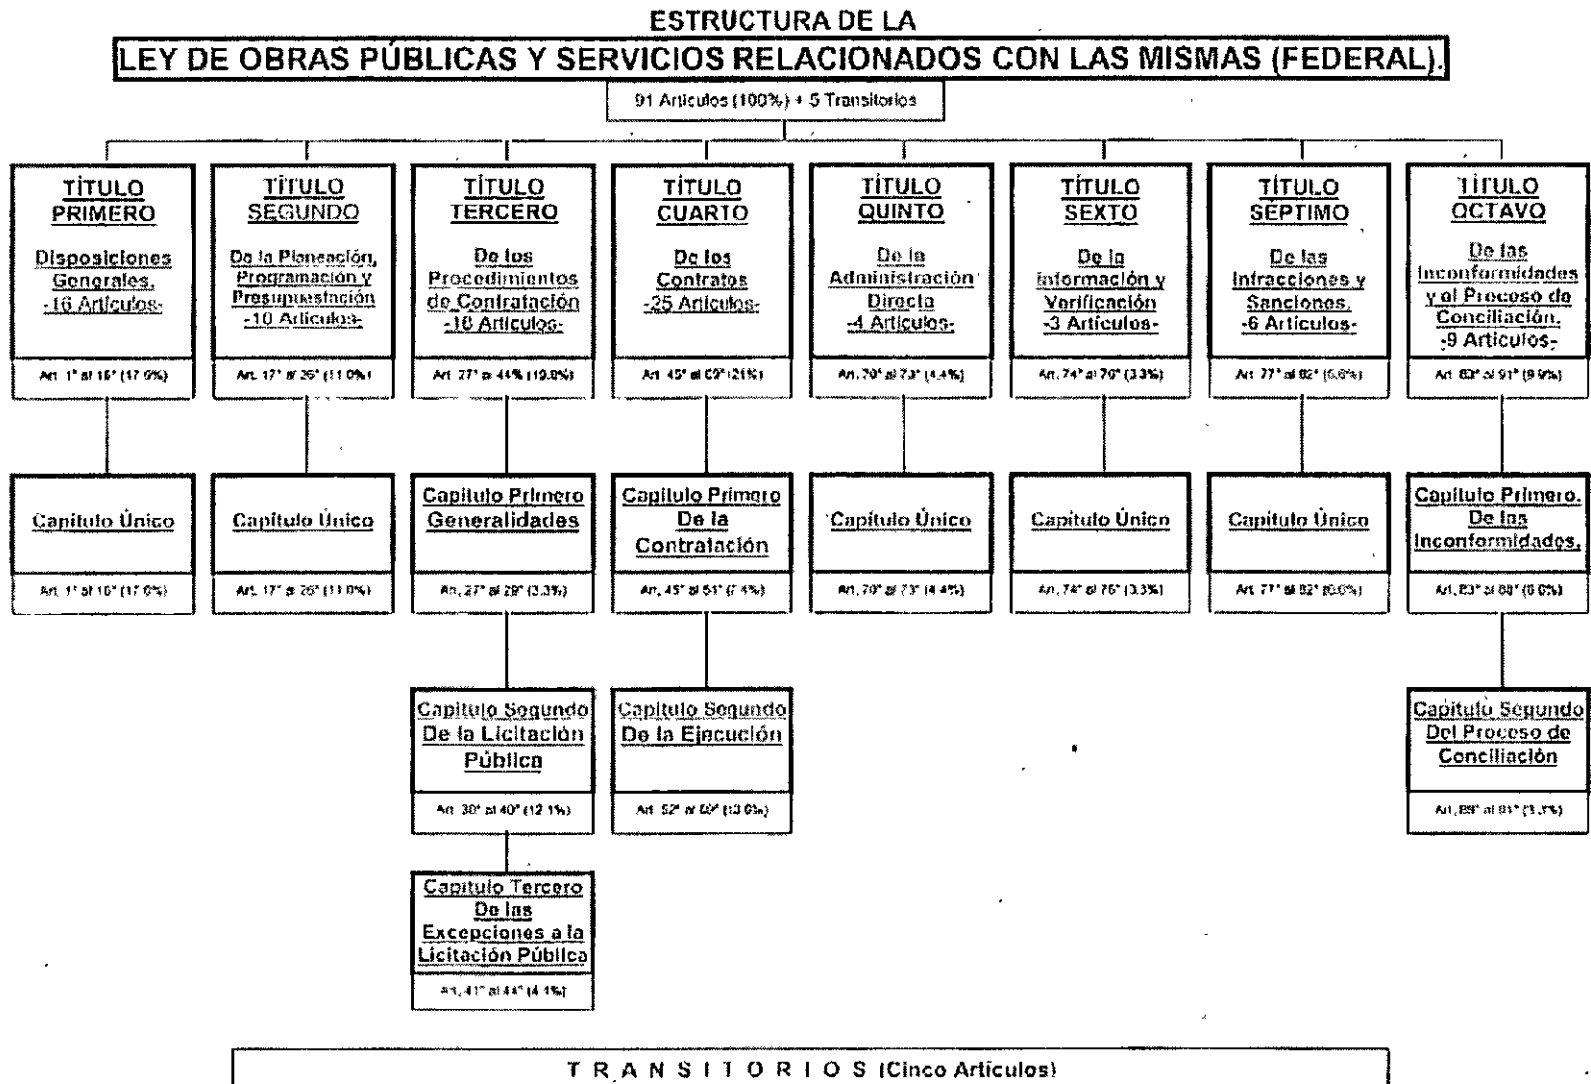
ESTRUCTURA DE LA

LEY DE OBRAS PÚBLICAS Y SERVICIOS RELACIONADOS CON LAS MISMAS (FEDERAL).

91 Artículos (100%) + 5 Transitorios

TÍTULO PRIMERO

Disposiciones Generales. -16 Artículos-

Art. 1° al 16° (17.0%)

Capitulo Único

Art. 1° al 16° (17.0%)

TÍTULO SEGUNDO

De la Planeación, Programación y Presupuestación -10 Artículos-

Art. 17° al 26° (11.0%)

Capitulo Único

Art. 17° al 26° (11.0%)

TÍTULO TERCERO

De los Procedimientos de Contratación -18 Artículos-

Art. 27° al 44% (19.8%)

Capitulo Primero Generalidades

Art. 27° al 29° (3.3%)

Capitulo Segundo De la Licitación Pública

Art. 30° al 40° (12.1%)

Capitulo Tercero De las Excepciones a la Licitación Pública

Art. 41° al 44° (4.4%)

TÍTULO CUARTO

De los Contratos -25 Artículos-

Art. 45° al 69° (21%)

Capitulo Primero De la Contratación

Art. 45° al 51° (7.4%)

Capitulo Segundo De la Ejecución

Art. 52° al 69° (13.0%)

TÍTULO QUINTO

De la Administración Directa -4 Artículos-

Art. 70° al 73° (4.4%)

Capitulo Único

Art. 70° al 73° (4.4%)

TÍTULO SEXTO

De la información y Verificación -3 Artículos-

Art. 74° al 76° (3.3%)

Capitulo Único

Art. 74° al 76° (3.3%)

TÍTULO SÉPTIMO

De las Infracciones y Sanciones. -6 Artículos-

Art. 77° al 82° (6.6%)

Capitulo Único

Art. 77° al 82° (6.6%)

TÍTULO OCTAVO

De las Inconformidades y el Proceso de Conciliación. -9 Artículos-

Art. 83° al 91° (9.9%)

Capitulo Primero. De las Inconformidades.

Art. 83° al 88° (6.6%)

Capitulo Segundo Del Proceso de Conciliación

Art. 89° al 91° (3.3%)

T R A N S I T O R I O S (Cinco Artículos)